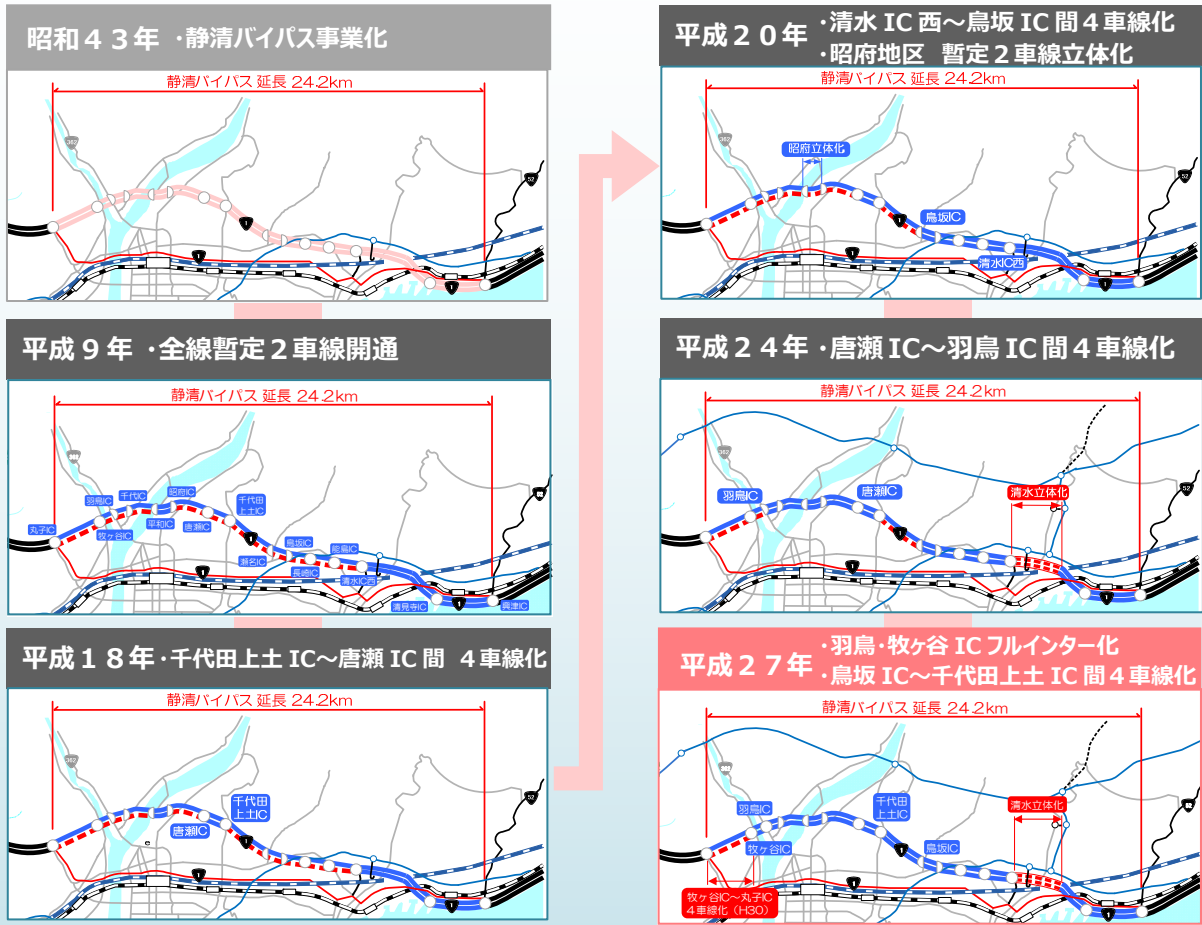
昭和４３年 ·静清バイパス事業化

静清バイパス 延長 24.2km

362

52

1

1

平成９年 ·全線暫定２車線開通

静清バイパス 延長 24.2km

丸子IC

羽鳥IC

千代IC

牧ヶ谷IC

平和IC

昭府IC

唐瀬IC

千代田上土IC

瀬名IC

鳥坂IC

長崎IC

能島IC

清水IC西

清見寺IC

興津IC

平成１８年·千代田上土 IC～唐瀬 IC 間 ４車線化

静清バイパス 延長 24.2km

千代田上土IC

唐瀬IC

平成２０年 ·清水 IC 西～鳥坂 IC 間４車線化 ·昭府地区 暫定２車線立体化

静清バイパス 延長 24.2km

昭府立体化

鳥坂IC

清水IC西

平成２４年 ·唐瀬 IC～羽鳥 IC 間４車線化

静清バイパス 延長 24.2km

羽鳥IC

唐瀬IC

清水立体化

平成２７年 ·羽鳥·牧ヶ谷 IC フルインター化 ·鳥坂 IC～千代田上土 IC 間４車線化

静清バイパス 延長 24.2km

羽鳥IC

牧ヶ谷IC

千代田上土IC

鳥坂IC

清水立体化

牧ヶ谷IC～丸子IC ４車線化（H30）